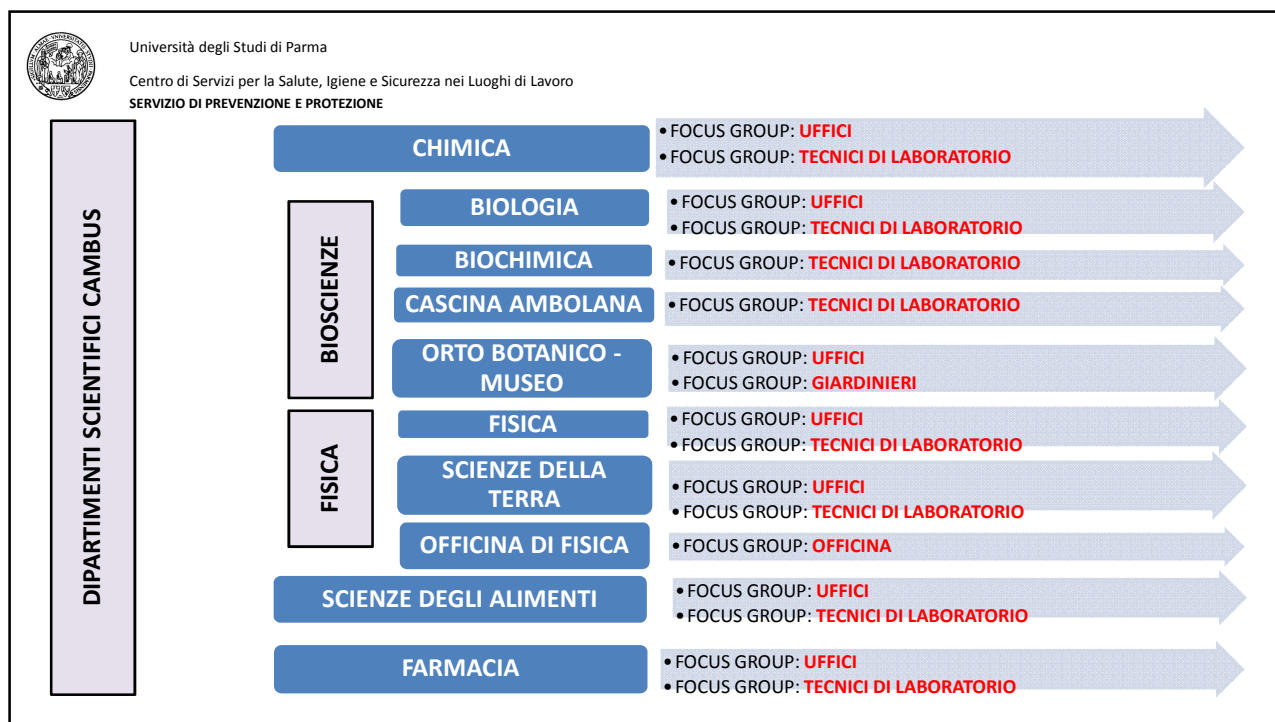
Università degli Studi di Parma

Centro di Servizi per la Salute, Igiene e Sicurezza nei Luoghi di Lavoro
SERVIZIO DI PREVENZIONE E PROTEZIONE

DIPARTIMENTI SCIENTIFICI CAMBUS

CHIMICA
• FOCUS GROUP: UFFICI
• FOCUS GROUP: TECNICI DI LABORATORIO

BIOSCIENZE

BIOLOGIA
• FOCUS GROUP: UFFICI
• FOCUS GROUP: TECNICI DI LABORATORIO

BIOCHIMICA
• FOCUS GROUP: TECNICI DI LABORATORIO

CASCINA AMBOLANA
• FOCUS GROUP: TECNICI DI LABORATORIO

ORTO BOTANICO - MUSEO
• FOCUS GROUP: UFFICI
• FOCUS GROUP: GIARDINIERI

FISICA

FISICA
• FOCUS GROUP: UFFICI
• FOCUS GROUP: TECNICI DI LABORATORIO

SCIENZE DELLA TERRA
• FOCUS GROUP: UFFICI
• FOCUS GROUP: TECNICI DI LABORATORIO

OFFICINA DI FISICA
• FOCUS GROUP: OFFICINA

SCIENZE DEGLI ALIMENTI
• FOCUS GROUP: UFFICI
• FOCUS GROUP: TECNICI DI LABORATORIO

FARMACIA
• FOCUS GROUP: UFFICI
• FOCUS GROUP: TECNICI DI LABORATORIO